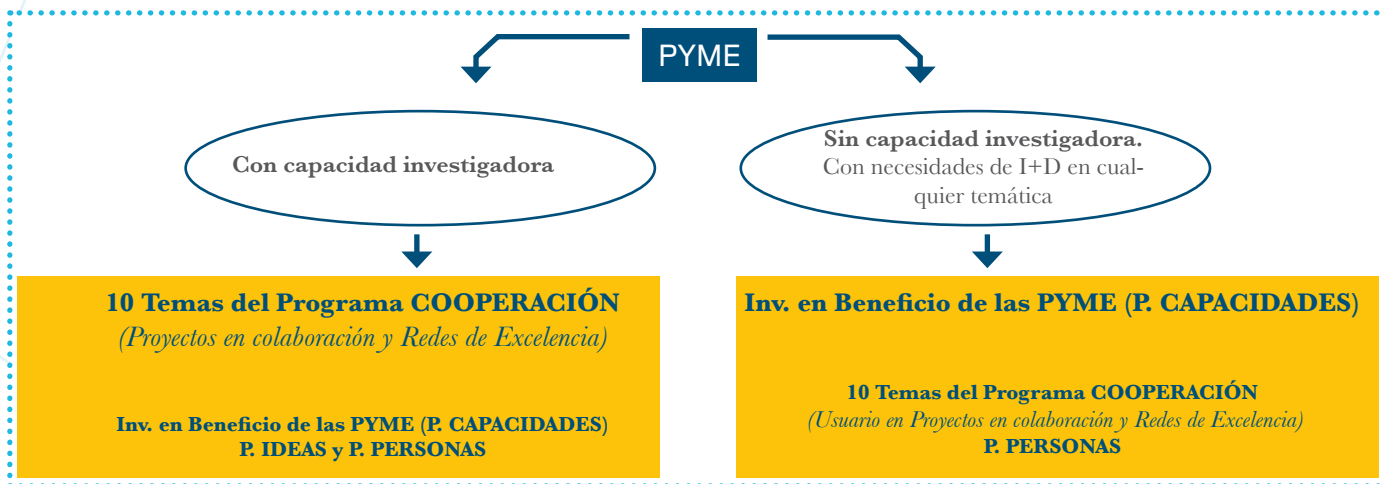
PYME

Con capacidad investigadora

Sin capacidad investigadora. Con necesidades de I+D en cualquier temática

10 Temas del Programa COOPERACIÓN
(Proyectos en colaboración y Redes de Excelencia)

Inv. en Beneficio de las PYME (P. CAPACIDADES)
P. IDEAS y P. PERSONAS

Inv. en Beneficio de las PYME (P. CAPACIDADES)

10 Temas del Programa COOPERACIÓN
(Usuario en Proyectos en colaboración y Redes de Excelencia)
P. PERSONAS